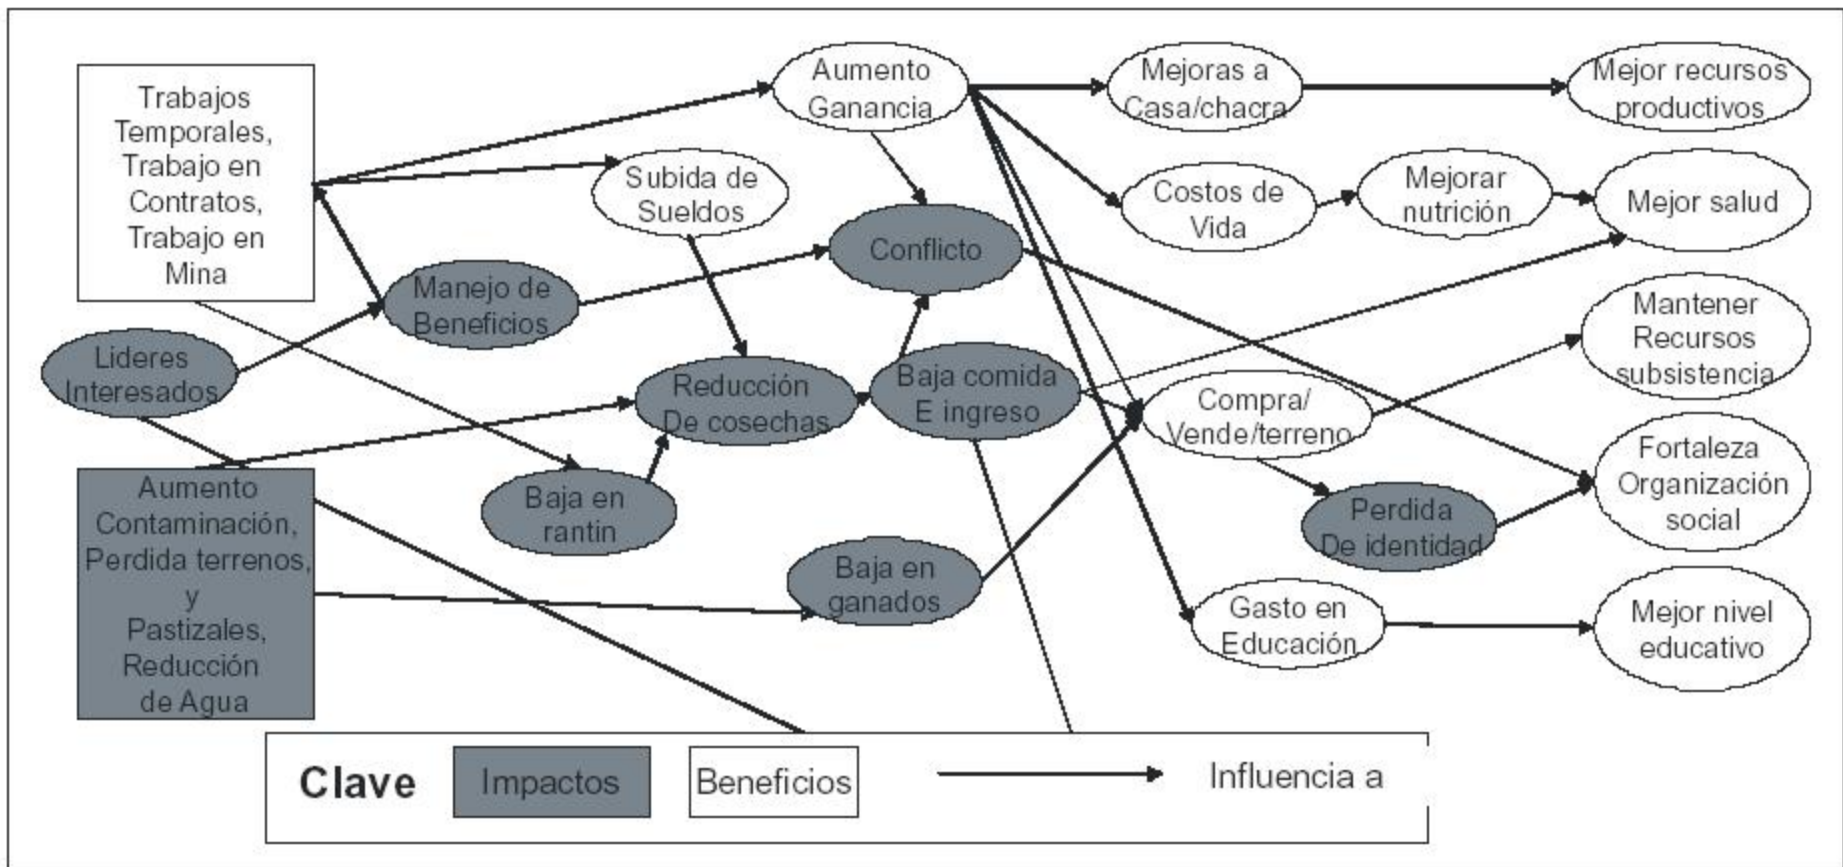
Trabajos Temporales, Trabajo en Contratos, Trabajo en Mina

Aumento Ganancia

Mejoras a Casa/chacra

Mejor recursos productivos

Subida de Sueldos

Costos de Vida

Mejorar nutrición

Mejor salud

Conflicto

Manejo de Beneficios

Lideres Interesados

Reducción De cosechas

Baja comida E ingreso

Mantener Recursos subsistencia

Compra/ Vende/terreno

Fortaleza Organización social

Aumento Contaminación, Perdida terrenos, y Pastizales, Reducción de Agua

Baja en rantin

Perdida De identidad

Baja en ganados

Gasto en Educación

Mejor nivel educativo

Clave

Impactos

Beneficios

Influencia a